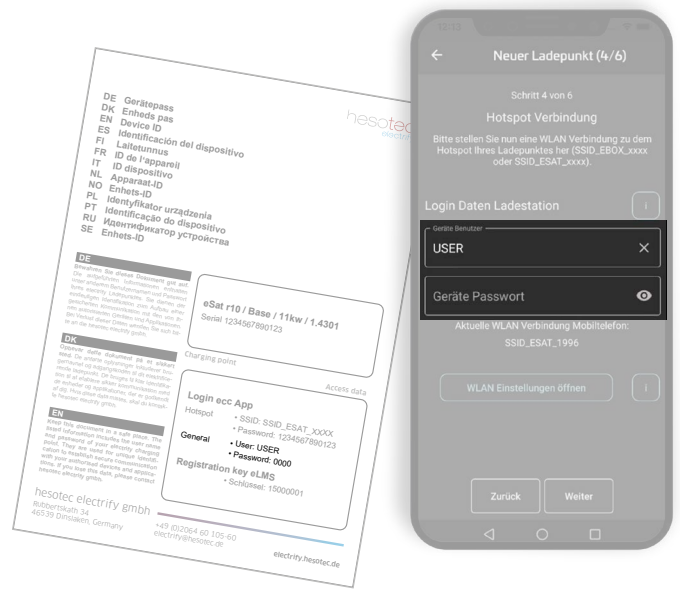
DE Gerätepass
DK Enheds pas
EN Device ID
ES Identificación del dispositivo
FI Laitetunnus
FR ID de l'appareil
IT ID dispositivo
NL Apparaat-ID
NO Enhets-ID
PL Identyfikator urządzenia
PT Identificação do dispositivo
RU Идентификатор устройства
SE Enhets-ID

hesotec electrify

DE
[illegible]

DK
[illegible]

EN
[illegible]

eSat r10 / Base / 11kw / 1.4301
Serial 1234567890123

Charging point

Access data

Login ecc App
Hotspot
• SSID: SSID_ESAT_XXXX
• Password: 1234567890123
General
• User: USER
• Password: 0000
Registration key eLMS
• Schlüssel: 15000001

hesotec electrify gmbh
Bubbertskath 34
46539 Dinslaken, Germany

+49 (0)2064 60 105-60
electrify@hesotec.de

electrify.hesotec.de

Neuer Ladepunkt (4/6)

Schritt 4 von 6

Hotspot Verbindung

Bitte stellen Sie nun eine WLAN Verbindung zu dem Hotspot Ihres Ladepunktes her (SSID_EBOX_xxxx oder SSID_ESAT_xxxx).

Login Daten Ladestation

Geräte Benutzer
USER

Geräte Passwort

Aktuelle WLAN Verbindung Mobiltelefon:
SSID_ESAT_1996

WLAN Einstellungen öffnen

Zurück
Weiter